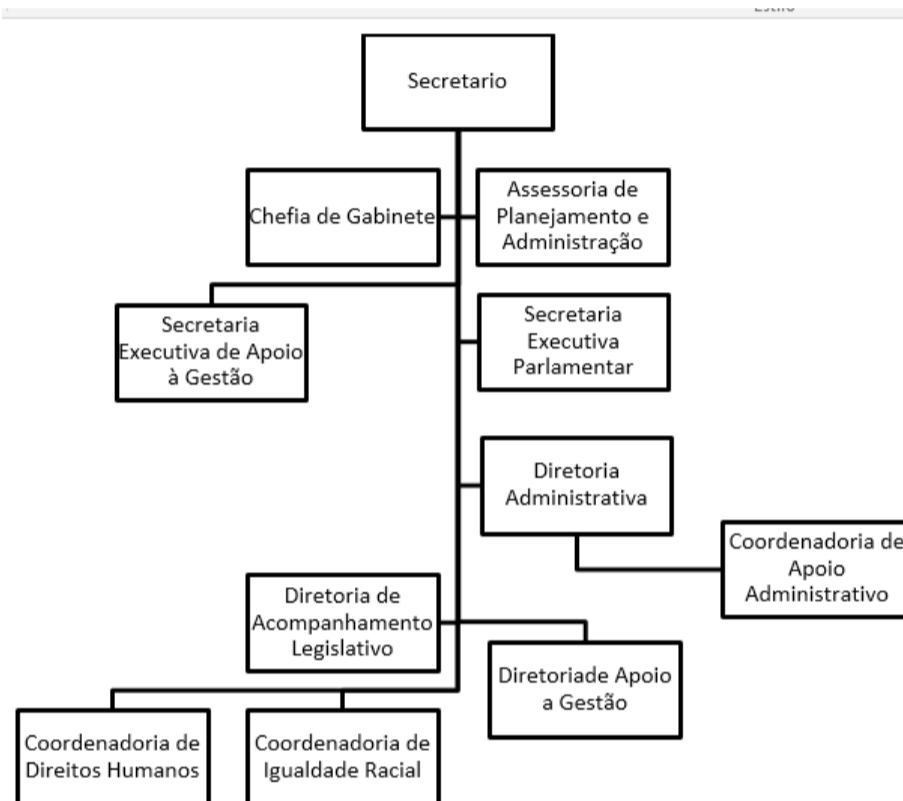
Estilo

Secretario

Chefia de Gabinete

Assessoria de Planejamento e Administração

Secretaria Executiva de Apoio à Gestão

Secretaria Executiva Parlamentar

Diretoria Administrativa

Coordenadoria de Apoio Administrativo

Diretoria de Acompanhamento Legislativo

Diretoriade Apoio a Gestão

Coordenadoria de Direitos Humanos

Coordenadoria de Igualdade Racial